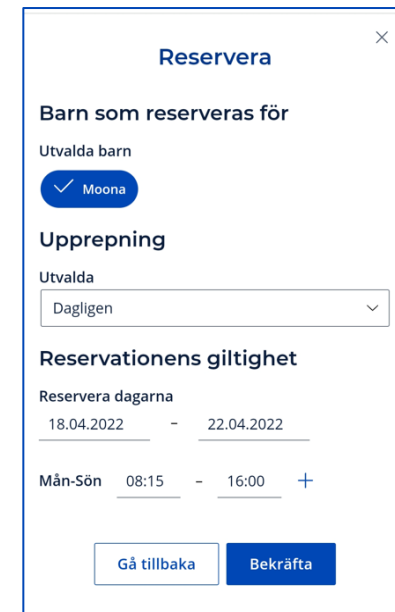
Reservera

Barn som reserveras för

Utvalda barn

Moona

Upprepning

Utvalda

Dagligen

Reservationens giltighet

Reservera dagarna

18.04.2022 - 22.04.2022

Mån-Sön 08:15 - 16:00 +

Gå tillbaka

Bekräfta